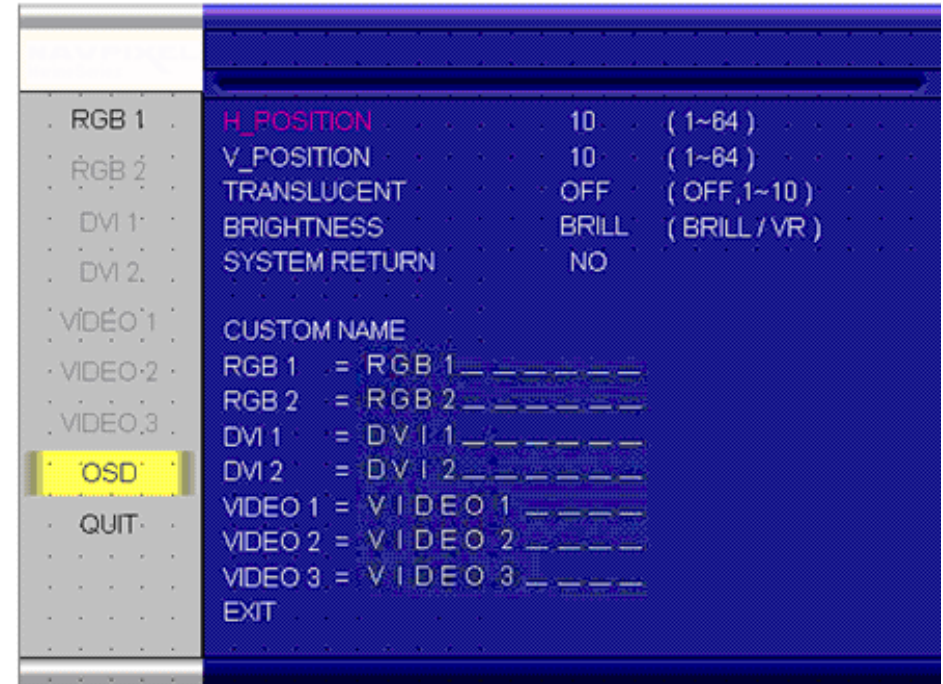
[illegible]

RGB 1
RGB 2
DVI 1
DVI 2
VIDEO 1
VIDEO 2
VIDEO 3
OSD
QUIT

| | | |
|---|---|---|
| H_POSITION | 10 | ( 1~64 ) |
| V_POSITION | 10 | ( 1~64 ) |
| TRANSLUCENT | OFF | ( OFF,1~10 ) |
| BRIGHTNESS | BRILL | ( BRILL / VR ) |
| SYSTEM RETURN | NO | |

CUSTOM NAME
RGB 1 = RGB 1_ _ _ _ _ _
RGB 2 = RGB 2_ _ _ _ _ _
DVI 1 = DVI 1_ _ _ _ _ _
DVI 2 = DVI 2_ _ _ _ _ _
VIDEO 1 = VIDEO 1_ _ _ _
VIDEO 2 = VIDEO 2_ _ _ _
VIDEO 3 = VIDEO 3_ _ _ _
EXIT